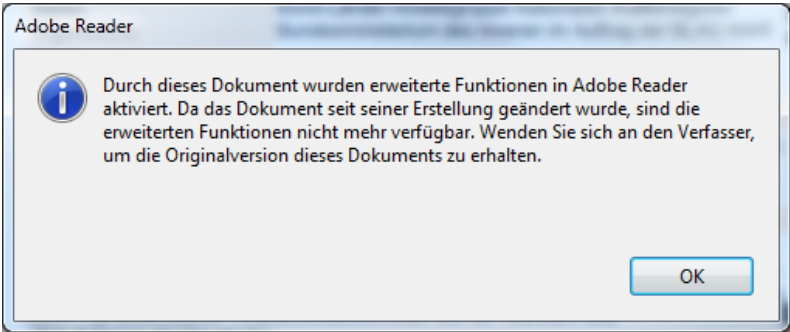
Adobe Reader

Durch dieses Dokument wurden erweiterte Funktionen in Adobe Reader aktiviert. Da das Dokument seit seiner Erstellung geändert wurde, sind die erweiterten Funktionen nicht mehr verfügbar. Wenden Sie sich an den Verfasser, um die Originalversion dieses Dokuments zu erhalten.

OK